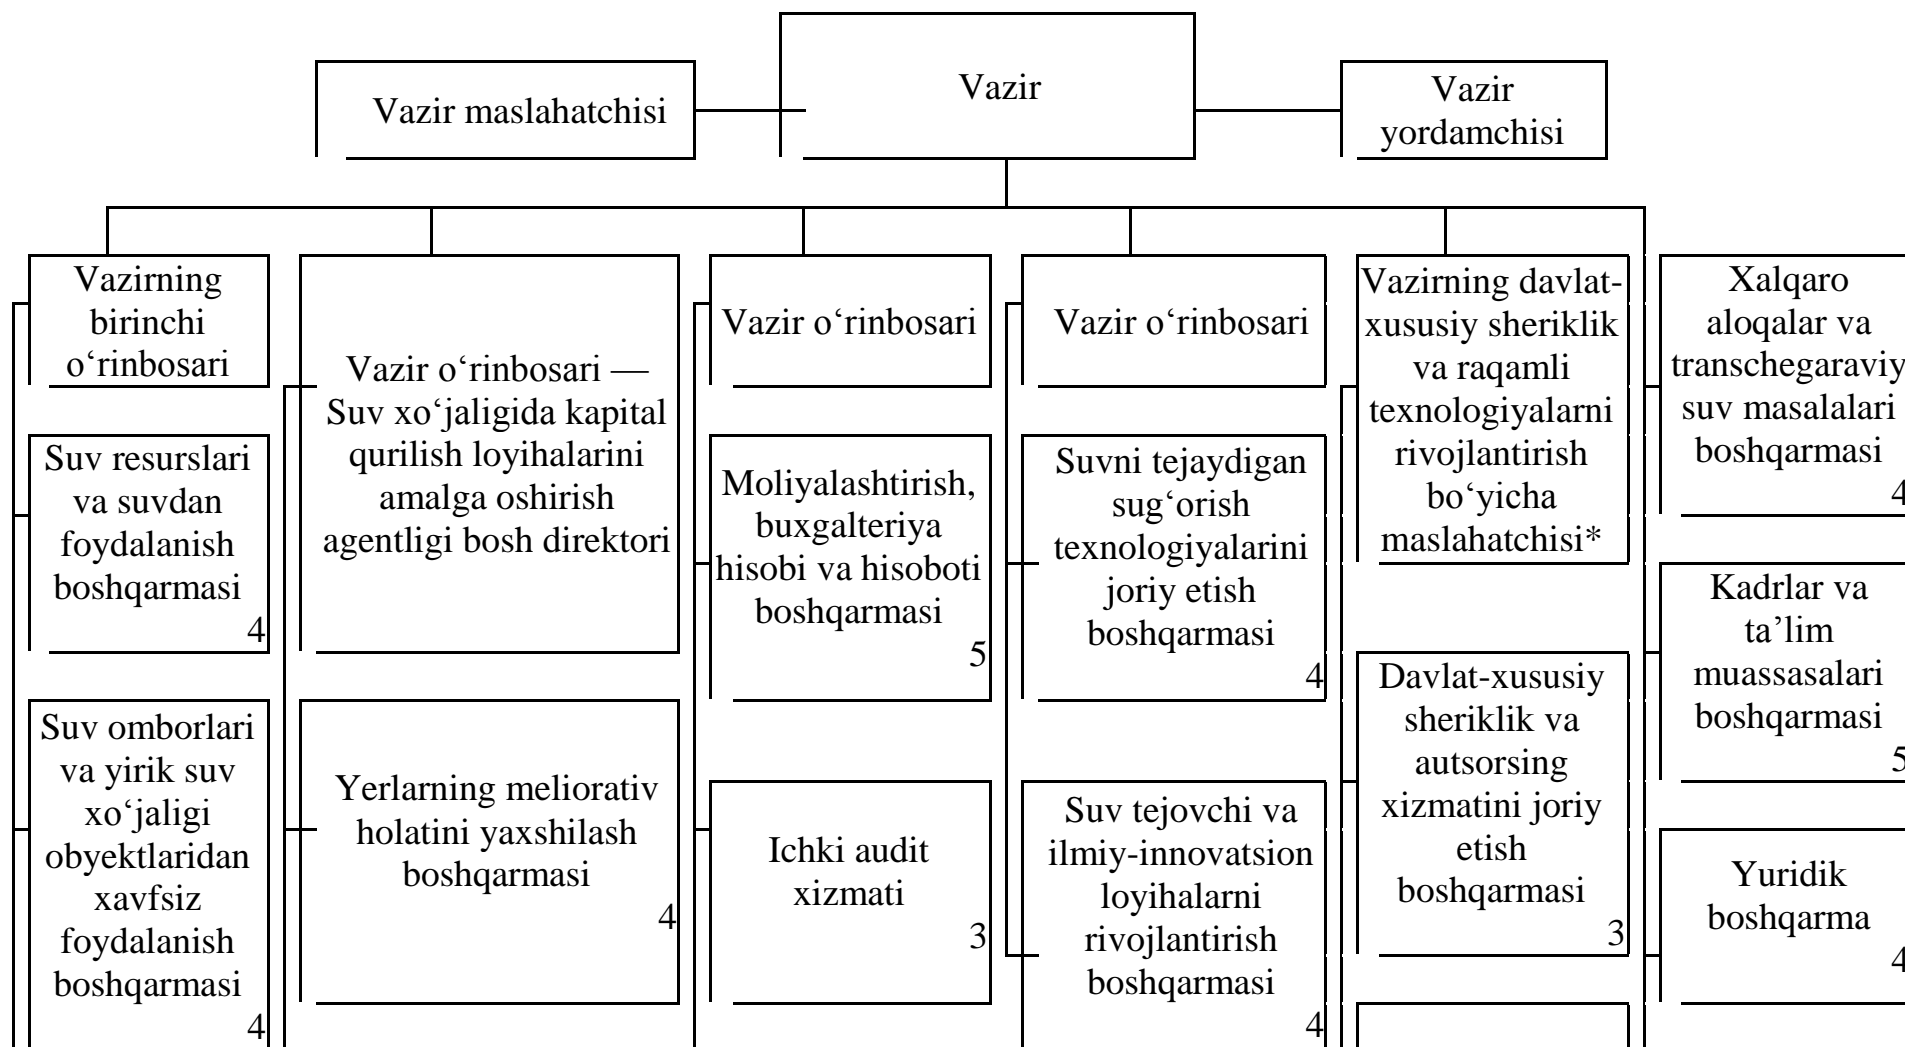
Vazir maslahatchisi

Vazir

Vazir yordamchisi

Vazirning birinchi o‘rinbosari

Suv resurslari va suvdan foydalanish boshqarmasi
4

Suv omborlari va yirik suv xo‘jaligi obyektlaridan xavfsiz foydalanish boshqarmasi
4

Vazir o‘rinbosari — Suv xo‘jaligida kapital qurilish loyihalarini amalga oshirish agentligi bosh direktori

Yerlarning meliorativ holatini yaxshilash boshqarmasi
4

Vazir o‘rinbosari

Moliyalashtirish, buxgalteriya hisobi va hisoboti boshqarmasi
5

Ichki audit xizmati
3

Vazir o‘rinbosari

Suvni tejaydigan sug‘orish texnologiyalarini joriy etish boshqarmasi
4

Suv tejovchi va ilmiy-innovatsion loyihalarni rivojlantirish boshqarmasi
4

Vazirning davlat-xususiy sheriklik va raqamli texnologiyalarni rivojlantirish bo‘yicha maslahatchisi*

Davlat-xususiy sheriklik va autsorsing xizmatini joriy etish boshqarmasi
3

Xalqaro aloqalar va transchegaraviy suv masalalari boshqarmasi
4

Kadrlar va ta’lim muassasalari boshqarmasi
5

Yuridik boshqarma
4